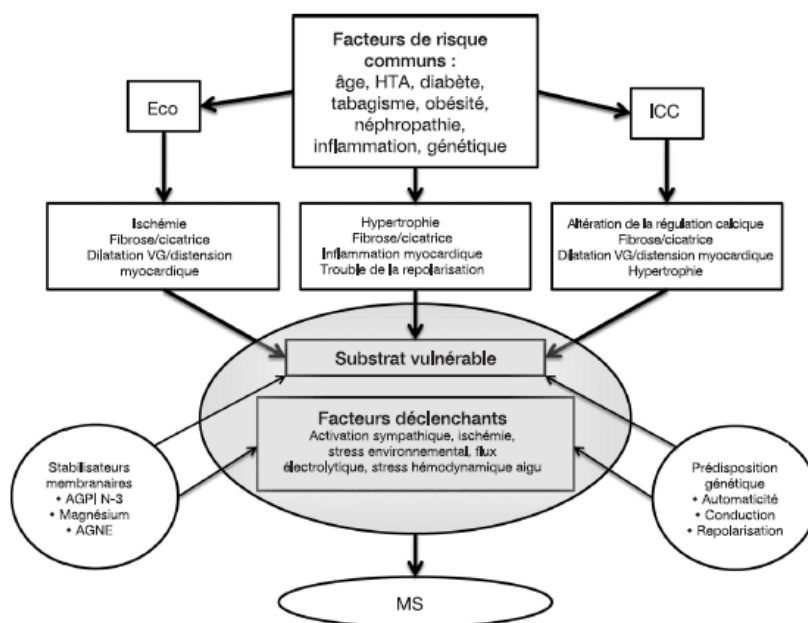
Facteurs de risque communs : âge, HTA, diabète, tabagisme, obésité, néphropathie, inflammation, génétique

Eco

ICC

Ischémie
Fibrose/cicatrice
Dilatation VG/distension myocardique

Hypertrophie
Fibrose/cicatrice
Inflammation myocardique
Trouble de la repolarisation

Altération de la régulation calcique
Fibrose/cicatrice
Dilatation VG/distension myocardique
Hypertrophie

Substrat vulnérable

Facteurs déclenchants
Activation sympathique, ischémie, stress environnemental, flux électrolytique, stress hémodynamique aigu

Stabilisateurs membranaires
• AGPI N-3
• Magnésium
• AGNE

Prédisposition génétique
• Automaticité
• Conduction
• Repolarisation

MS